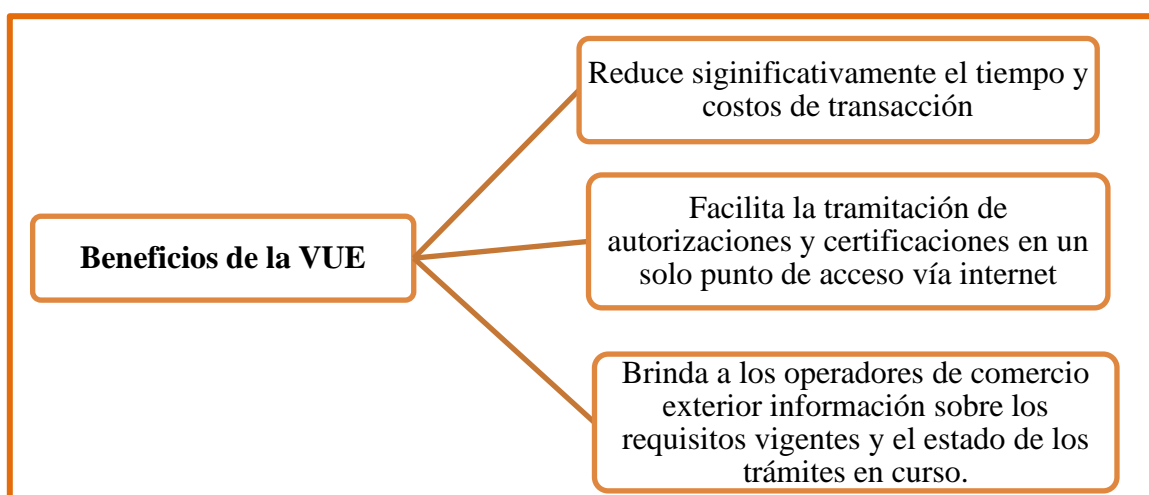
Beneficios de la VUE

Reduce siginificativamente el tiempo y costos de transacción

Facilita la tramitación de autorizaciones y certificaciones en un solo punto de acceso vía internet

Brinda a los operadores de comercio exterior información sobre los requisitos vigentes y el estado de los trámites en curso.